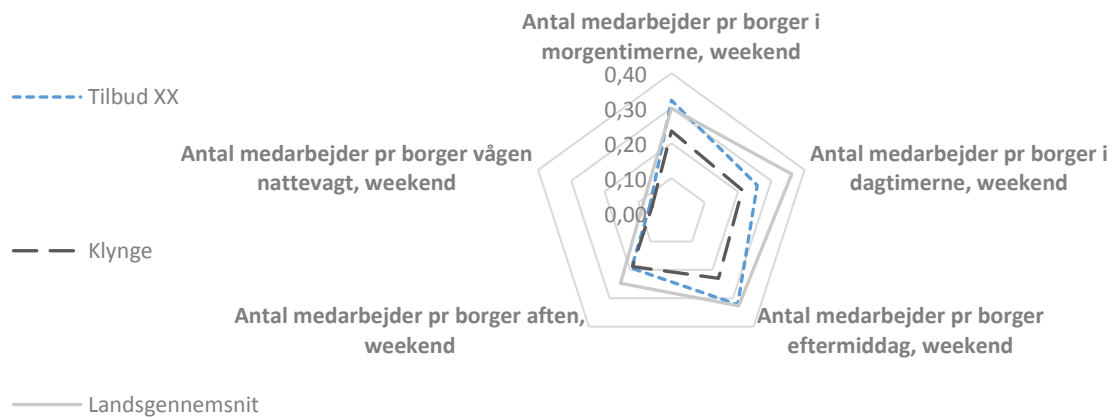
Tilbud XX

Klynge

Landsgennemsnit

Antal medarbejder pr borger i morgentimerne, weekend

0,40
0,30
0,20
0,10
0,00

Antal medarbejder pr borger i dagtimerne, weekend

Antal medarbejder pr borger eftermiddag, weekend

Antal medarbejder pr borger aften, weekend

Antal medarbejder pr borger vågen nattevagt, weekend